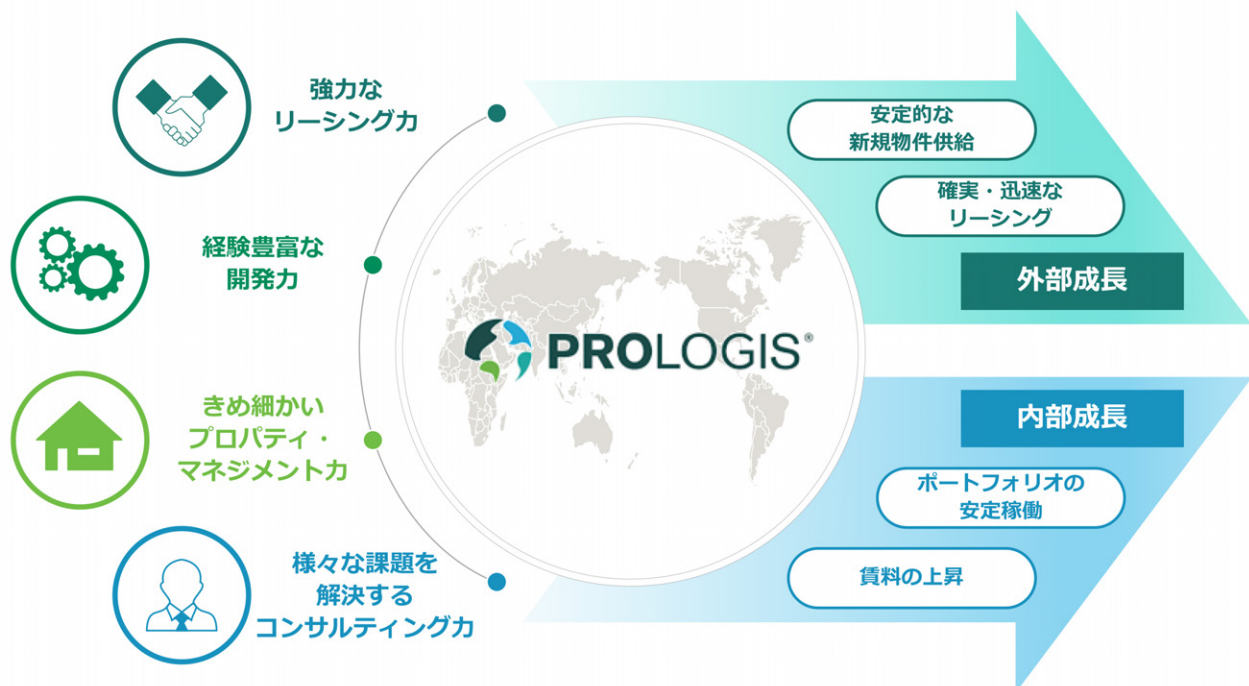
強力な
リーシング力

経験豊富な
開発力

きめ細かい
プロパティ・
マネジメント力

様々な課題を
解決する
コンサルティング力

PROLOGIS®

安定的な
新規物件供給

確実・迅速な
リーシング

外部成長

内部成長

ポートフォリオの
安定稼働

賃料の上昇